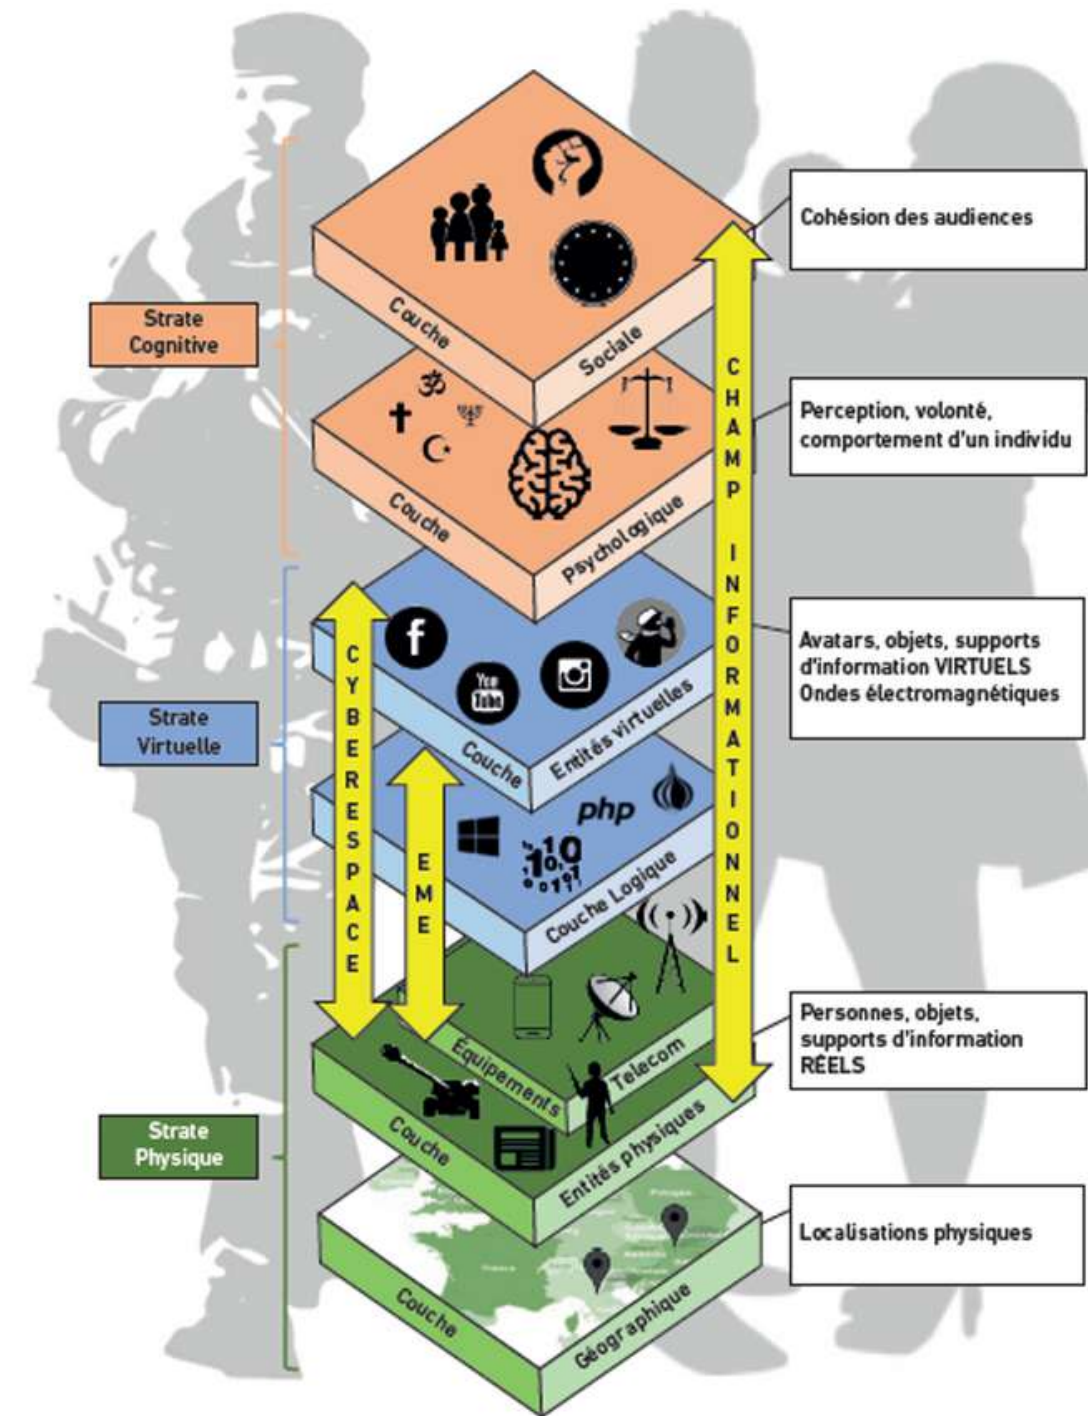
Strate Cognitive

Strate Virtuelle

Strate Physique

Cohésion des audiences

Perception, volonté, comportement d'un individu

Avatars, objets, supports d'information VIRTUELS
Ondes électromagnétiques

Personnes, objets, supports d'information RÉELS

Localisations physiques

Couche Sociale

Couche Psychologique

Couche Entités virtuelles

You Tube

php

Couche Logique

Équipements Telecom

Couche Entités physiques

Couche Géographique

CHAMP INFORMATIONNEL

CYBERESPACE

EME